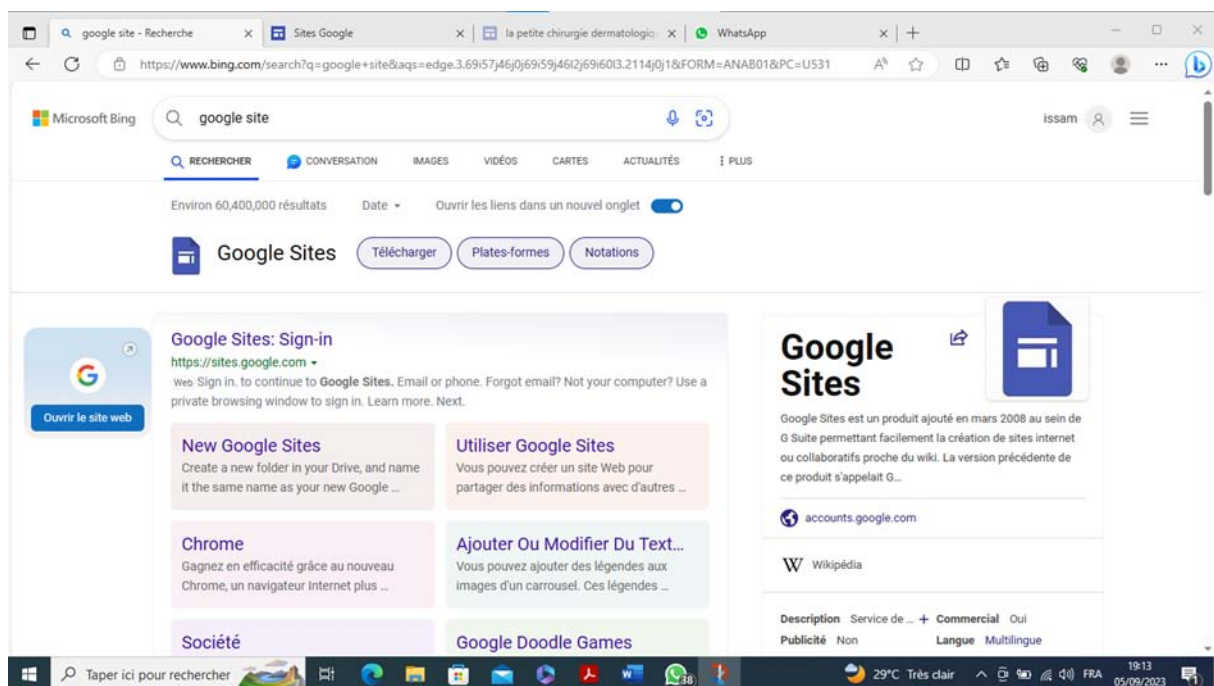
google site - Recherche | Sites Google | la petite chirurgie dermatologiq | WhatsApp

https://www.bing.com/search?q=google+site&aqs=edge.3.69i57j46j0j69i59j46l2j69i60l3.2114j0j1&FORM=ANAB01&PC=U531

Microsoft Bing

google site

issam

RECHERCHER CONVERSATION IMAGES VIDÉOS CARTES ACTUALITÉS PLUS

Environ 60,400,000 résultats Date Ouvrir les liens dans un nouvel onglet

Google Sites Télécharger Plates-formes Notations

Ouvrir le site web

Google Sites: Sign-in
https://sites.google.com
Web Sign in. to continue to Google Sites. Email or phone. Forgot email? Not your computer? Use a private browsing window to sign in. Learn more. Next.

New Google Sites
Create a new folder in your Drive, and name it the same name as your new Google ...

Utiliser Google Sites
Vous pouvez créer un site Web pour partager des informations avec d'autres ...

Chrome
Gagnez en efficacité grâce au nouveau Chrome, un navigateur Internet plus ...

Ajouter Ou Modifier Du Text...
Vous pouvez ajouter des légendes aux images d'un carrousel. Ces légendes ...

Société

Google Doodle Games

Google Sites

Google Sites est un produit ajouté en mars 2008 au sein de G Suite permettant facilement la création de sites internet ou collaboratifs proche du wiki. La version précédente de ce produit s'appelait G...

accounts.google.com

Wikipédia

Description Service de ... + Commercial Oui
Publicité Non Langue Multilingue

Taper ici pour rechercher

29°C Très clair FRA 19:13 05/09/2023